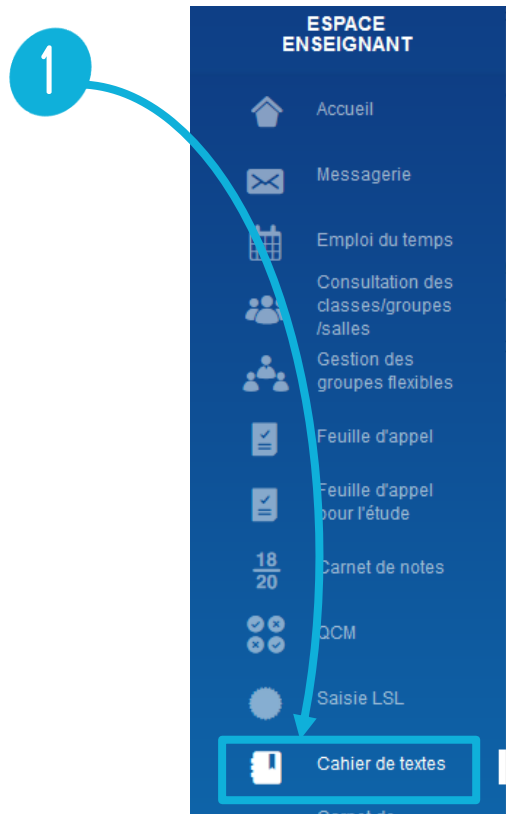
1

ESPACE ENSEIGNANT

Accueil

Messagerie

Emploi du temps

Consultation des classes/groupes /salles

Gestion des groupes flexibles

Feuille d'appel

Feuille d'appel pour l'étude

$\frac{18}{20}$ Carnet de notes

QCM

Saisie LSL

Cahier de textes

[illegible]